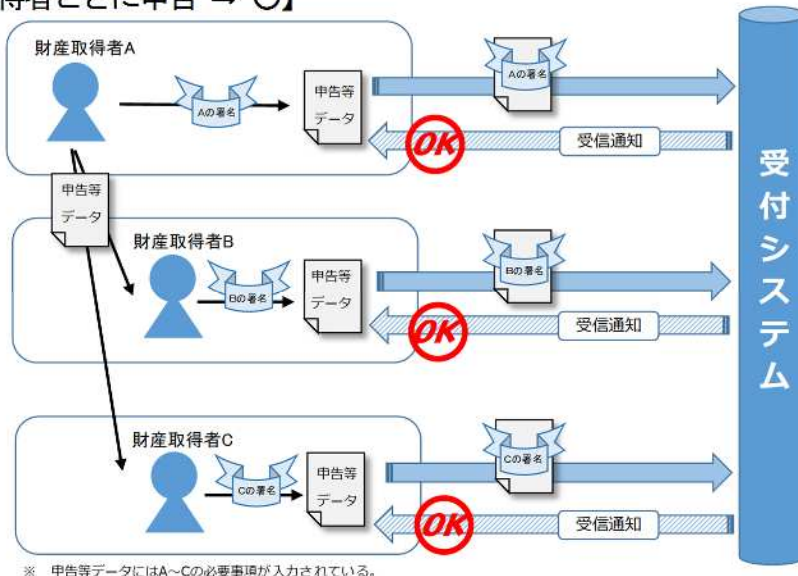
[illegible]得者ごとに申告 → ○】

財産取得者A
Aの署名
申告等データ
Aの署名
OK
受信通知

申告等データ

財産取得者B
Bの署名
申告等データ
Bの署名
OK
受信通知

財産取得者C
Cの署名
申告等データ
Cの署名
OK
受信通知

受付システム

※ 申告等データにはA～Cの必要事項が入力されている。